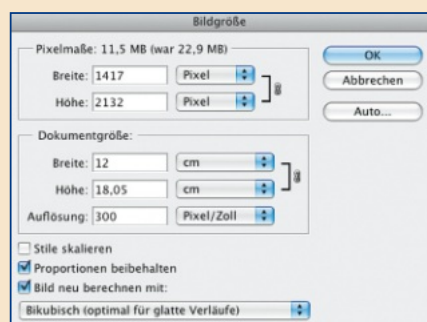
Bildgröße

Pixelmaße: 11,5 MB (war 22,9 MB)

Breite: 1417 Pixel

Höhe: 2132 Pixel

OK

Abbrechen

Auto...

Dokumentgröße:

Breite: 12 cm

Höhe: 18,05 cm

Auflösung: 300 Pixel/Zoll

Stile skalieren

Proportionen beibehalten

Bild neu berechnen mit:

Bikubisch (optimal für glatte Verläufe)